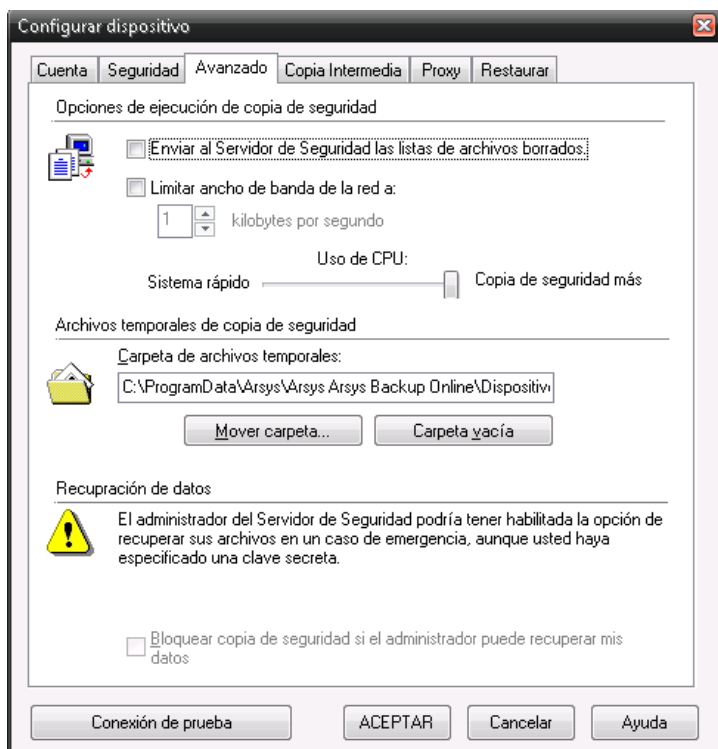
Configurar dispositivo

Cuenta | Seguridad | Avanzado | Copia Intermedia | Proxy | Restaurar

Opciones de ejecución de copia de seguridad

Enviar al Servidor de Seguridad las listas de archivos borrados.

Limitar ancho de banda de la red a:

1 kilobytes por segundo

Uso de CPU:

Sistema rápido

Copia de seguridad más

Archivos temporales de copia de seguridad

Carpeta de archivos temporales:

C:\ProgramData\Arsys\Arsys Arsys Backup Online\Dispositiv

Mover carpeta...

Carpeta vacía

Recuperación de datos

El administrador del Servidor de Seguridad podría tener habilitada la opción de recuperar sus archivos en un caso de emergencia, aunque usted haya especificado una clave secreta.

Bloquear copia de seguridad si el administrador puede recuperar mis datos

Conexión de prueba

ACEPTAR

Cancelar

Ayuda